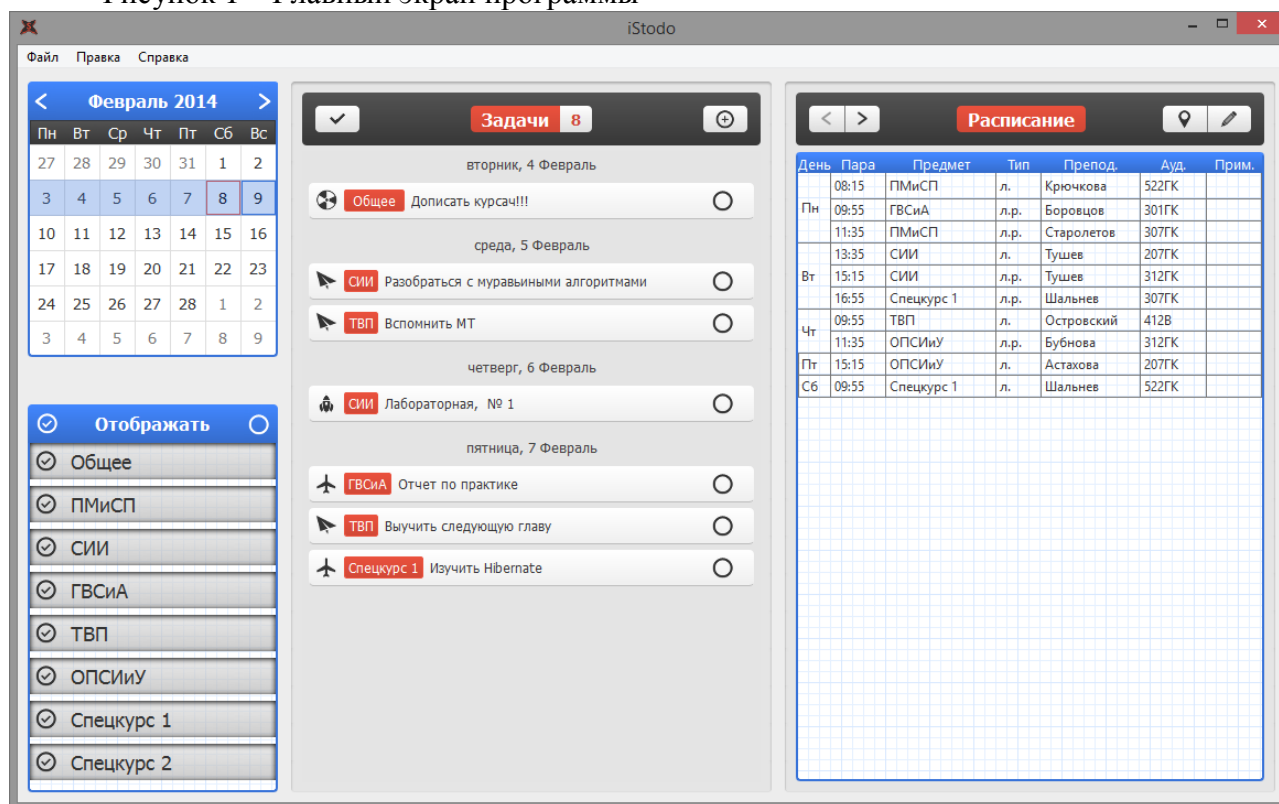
iStodo

Файл Правка Справка

Февраль 2014

| Пн | Вт | Ср | Чт | Пт | Сб | Вс |
|---|---|---|---|---|---|---|
| 27 | 28 | 29 | 30 | 31 | 1 | 2 |
| 3 | 4 | 5 | 6 | 7 | 8 | 9 |
| 10 | 11 | 12 | 13 | 14 | 15 | 16 |
| 17 | 18 | 19 | 20 | 21 | 22 | 23 |
| 24 | 25 | 26 | 27 | 28 | 1 | 2 |
| 3 | 4 | 5 | 6 | 7 | 8 | 9 |

Отображать

Общее
ПМиСП
СИИ
ГВСиА
ТВП
ОПСИиУ
Спецкурс 1
Спецкурс 2

Задачи 8

вторник, 4 Февраль
Общее Дописать курсач!!!

среда, 5 Февраль
СИИ Разобраться с муравьиными алгоритмами
ТВП Вспомнить МТ

четверг, 6 Февраль
СИИ Лабораторная, № 1

пятница, 7 Февраль
ГВСиА Отчет по практике
ТВП Выучить следующую главу
Спецкурс 1 Изучить Hibernate

Расписание

| День | Пара | Предмет | Тип | Препод. | Ауд. | Прим. |
|---|---|---|---|---|---|---|
| Пн | 08:15 | ПМиСП | л. | Крючкова | 522ГК | |
| | 09:55 | ГВСиА | л.р. | Боровцов | 301ГК | |
| | 11:35 | ПМиСП | л.р. | Старолетов | 307ГК | |
| Вт | 13:35 | СИИ | л. | Тушев | 207ГК | |
| | 15:15 | СИИ | л.р. | Тушев | 312ГК | |
| | 16:55 | Спецкурс 1 | л.р. | Шальнев | 307ГК | |
| Чт | 09:55 | ТВП | л. | Островский | 412В | |
| | 11:35 | ОПСИиУ | л.р. | Бубнова | 312ГК | |
| Пт | 15:15 | ОПСИиУ | л. | Астахова | 207ГК | |
| Сб | 09:55 | Спецкурс 1 | л. | Шальнев | 522ГК | |